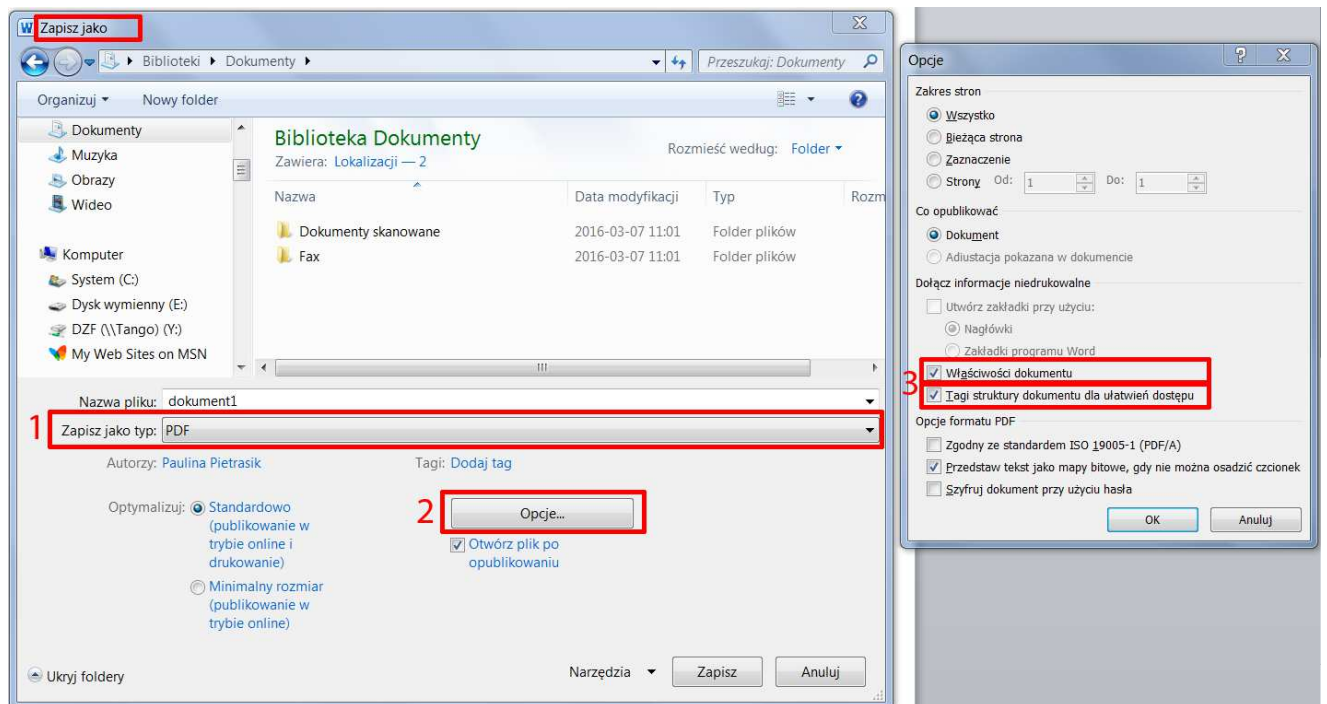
W Zapisz jako

Biblioteki ▸ Dokumenty ▸

Przeszukaj: Dokumenty

Organizuj ▾ Nowy folder

Dokumenty
Muzyka
Obrazy
Wideo

Komputer
System (C:)
Dysk wymienny (E:)
DZF (\\Tango) (Y:)
My Web Sites on MSN

Biblioteka Dokumenty
Zawiera: Lokalizacji — 2

Rozmieść według: Folder ▾

| Nazwa | Data modyfikacji | Typ | Rozm |
|---|---|---|---|
| Dokumenty skanowane | 2016-03-07 11:01 | Folder plików | |
| Fax | 2016-03-07 11:01 | Folder plików | |

Nazwa pliku: dokument1

1 Zapisz jako typ: PDF

Autorzy: Paulina Pietrasik

Tagi: Dodaj tag

Optymalizuj: Standardowo (publikowanie w trybie online i drukowanie)

Minimalny rozmiar (publikowanie w trybie online)

2 Opcje...

Otwórz plik po opublikowaniu

Ukryj foldery

Narzędzia ▾ Zapisz Anuluj

Opcje

Zakres stron
Wszystko
Bieżąca strona
Zaznaczenie
Strony Od: 1 Do: 1

Co opublikować
Dokument
Adiustacja pokazana w dokumencie

Dołącz informacje niedrukowalne
Utwórz zakładki przy użyciu:
Nagłówki
Zakładki programu Word
3 Właściwości dokumentu
Tagi struktury dokumentu dla ułatwień dostępu

Opcje formatu PDF
Zgodny ze standardem ISO 19005-1 (PDF/A)
Przedstaw tekst jako mapy bitowe, gdy nie można osadzić czcionek
Szyfruj dokument przy użyciu hasła

OK Anuluj